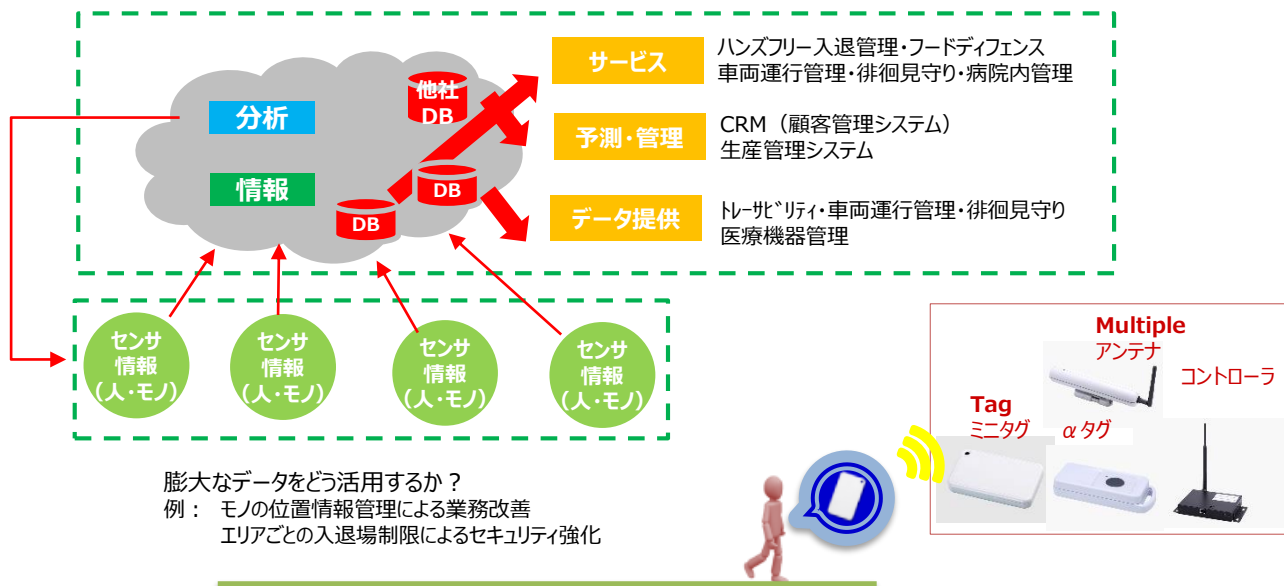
他社
DB

分析

情報

DB

DB

サービス

ハンズフリー入退管理・フードディフェンス
車両運行管理・徘徊見守り・病院内管理

予測・管理

CRM（顧客管理システム）
生産管理システム

データ提供

ﾄﾚｰｻﾋﾞﾘﾃｨ・車両運行管理・徘徊見守り
医療機器管理

センサ
情報
（人・モノ）

センサ
情報
（人・モノ）

センサ
情報
（人・モノ）

センサ
情報
（人・モノ）

Multiple
アンテナ

コントローラ

Tag
ミニタグ

αタグ

膨大なデータをどう活用するか？
例：　モノの位置情報管理による業務改善
　　　エリアごとの入退場制限によるセキュリティ強化